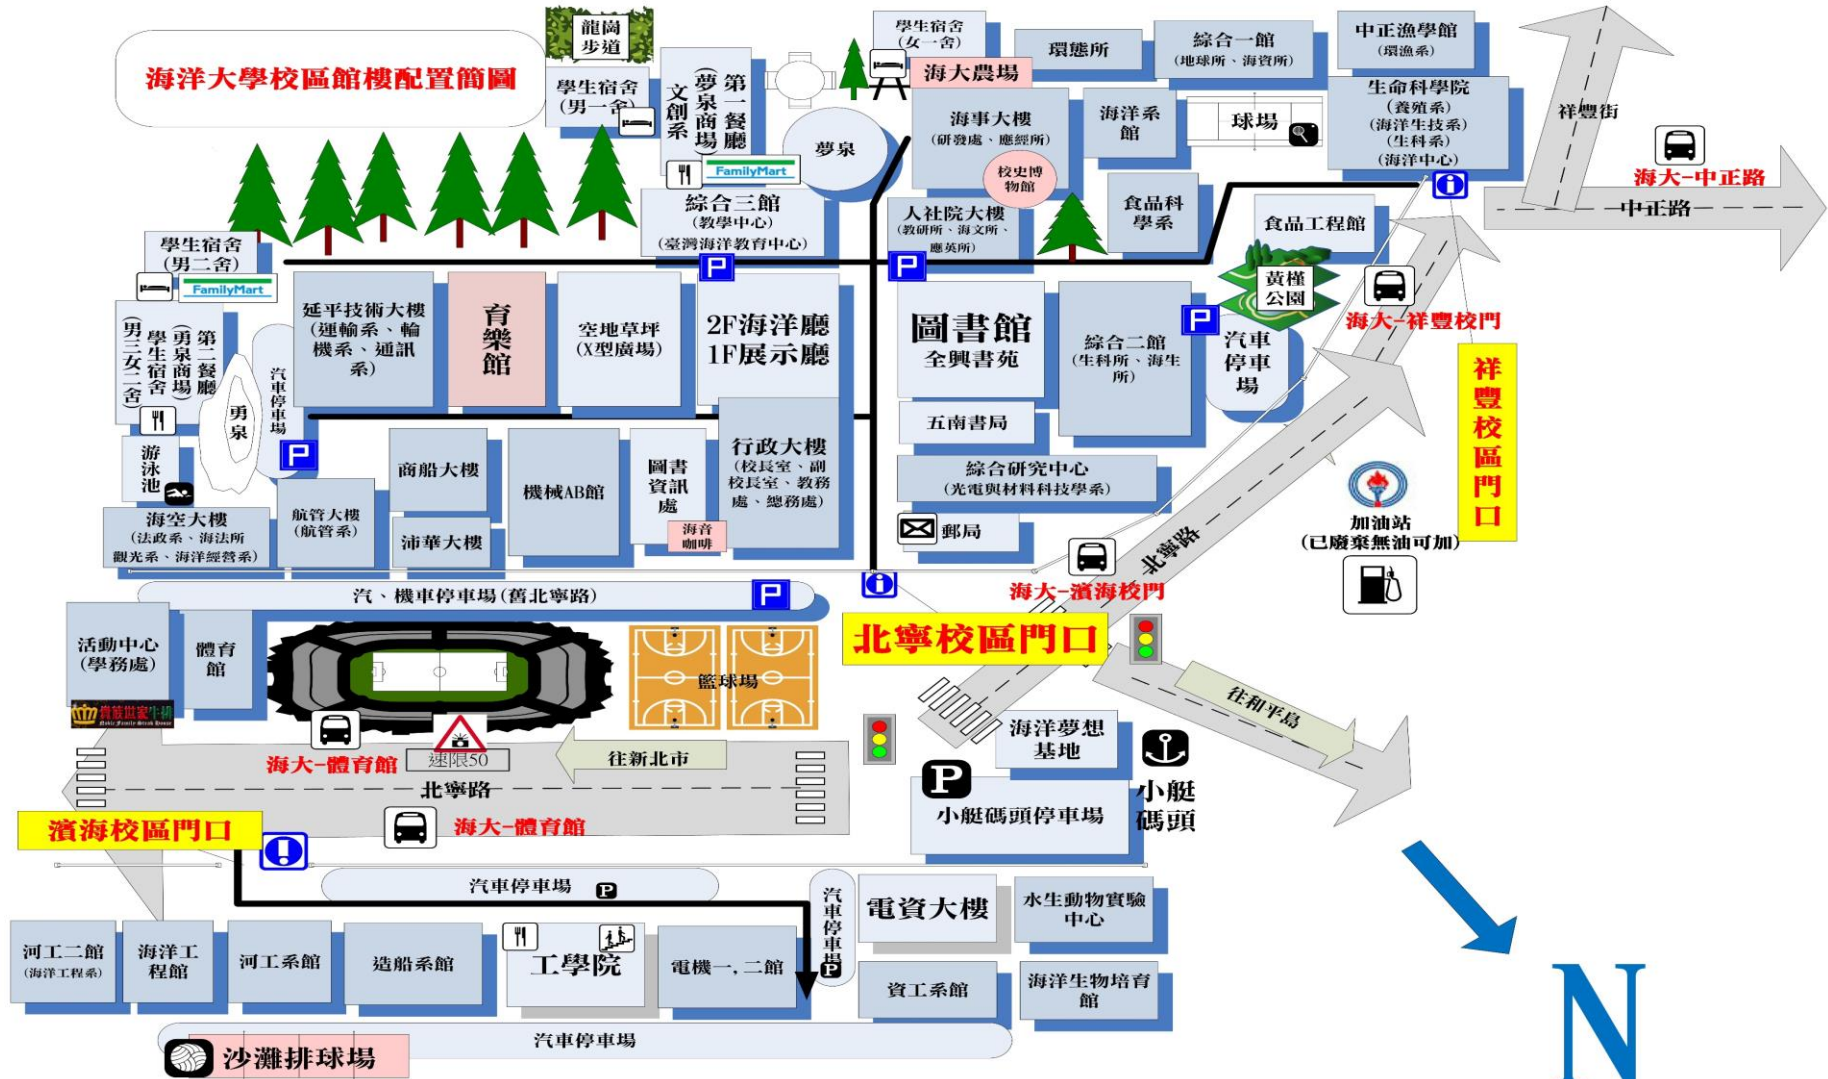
海洋大學校區館樓配置簡圖

龍崗步道

學生宿舍(女一舍)

環態所

綜合一館
(地球所、海資所)

中正漁學館
(環漁系)

祥豐街

學生宿舍(男一舍)

文創系

夢泉商場

第一餐廳

海大農場

海事大樓
(研發處、廳經所)

校史博物館

海洋系館

球場

生命科學院
(養殖系)
(海洋生技系)
(生科系)
(海洋中心)

海大-中正路

中正路

FamilyMart

夢泉

綜合三館
(教學中心)
(臺灣海洋教育中心)

人社院大樓
(教研所、海文所、應英所)

食品科學系

食品工程館

學生宿舍(男二舍)

FamilyMart

黃槿公園

海大-祥豐校門

延平技術大樓
(運輸系、輪機系、通訊系)

育樂館

空地草坪
(X型廣場)

2F海洋廳
1F展示廳

圖書館
全興書苑

綜合二館
(生科所、海生所)

汽車停車場

祥豐校區門口

學生宿舍(男三女二舍)

勇泉商場

第二餐廳

勇泉

汽車停車場

五南書局

游泳池

商船大樓

機械AB館

圖書資訊處

行政大樓
(校長室、副校長室、教務處、總務處)

綜合研究中心
(光電與材料科技學系)

加油站
(已廢棄無油可加)

海空大樓
(法政系、海法所
觀光系、海洋經營系)

航管大樓
(航管系)

沛華大樓

海音咖啡

郵局

北寧路

海大-濱海校門

汽、機車停車場(舊北寧路)

北寧校區門口

活動中心
(學務處)

體育館

籃球場

往和平島

海大-體育館

速限50

往新北市

海洋夢想基地

北寧路

小艇碼頭停車場

小艇碼頭

濱海校區門口

海大-體育館

汽車停車場

汽車停車場

電資大樓

水生動物實驗中心

河工二館
(海洋工程系)

海洋工程館

河工系館

造船系館

工學院

電機一,二館

資工系館

海洋生物培育館

汽車停車場

沙灘排球場

N